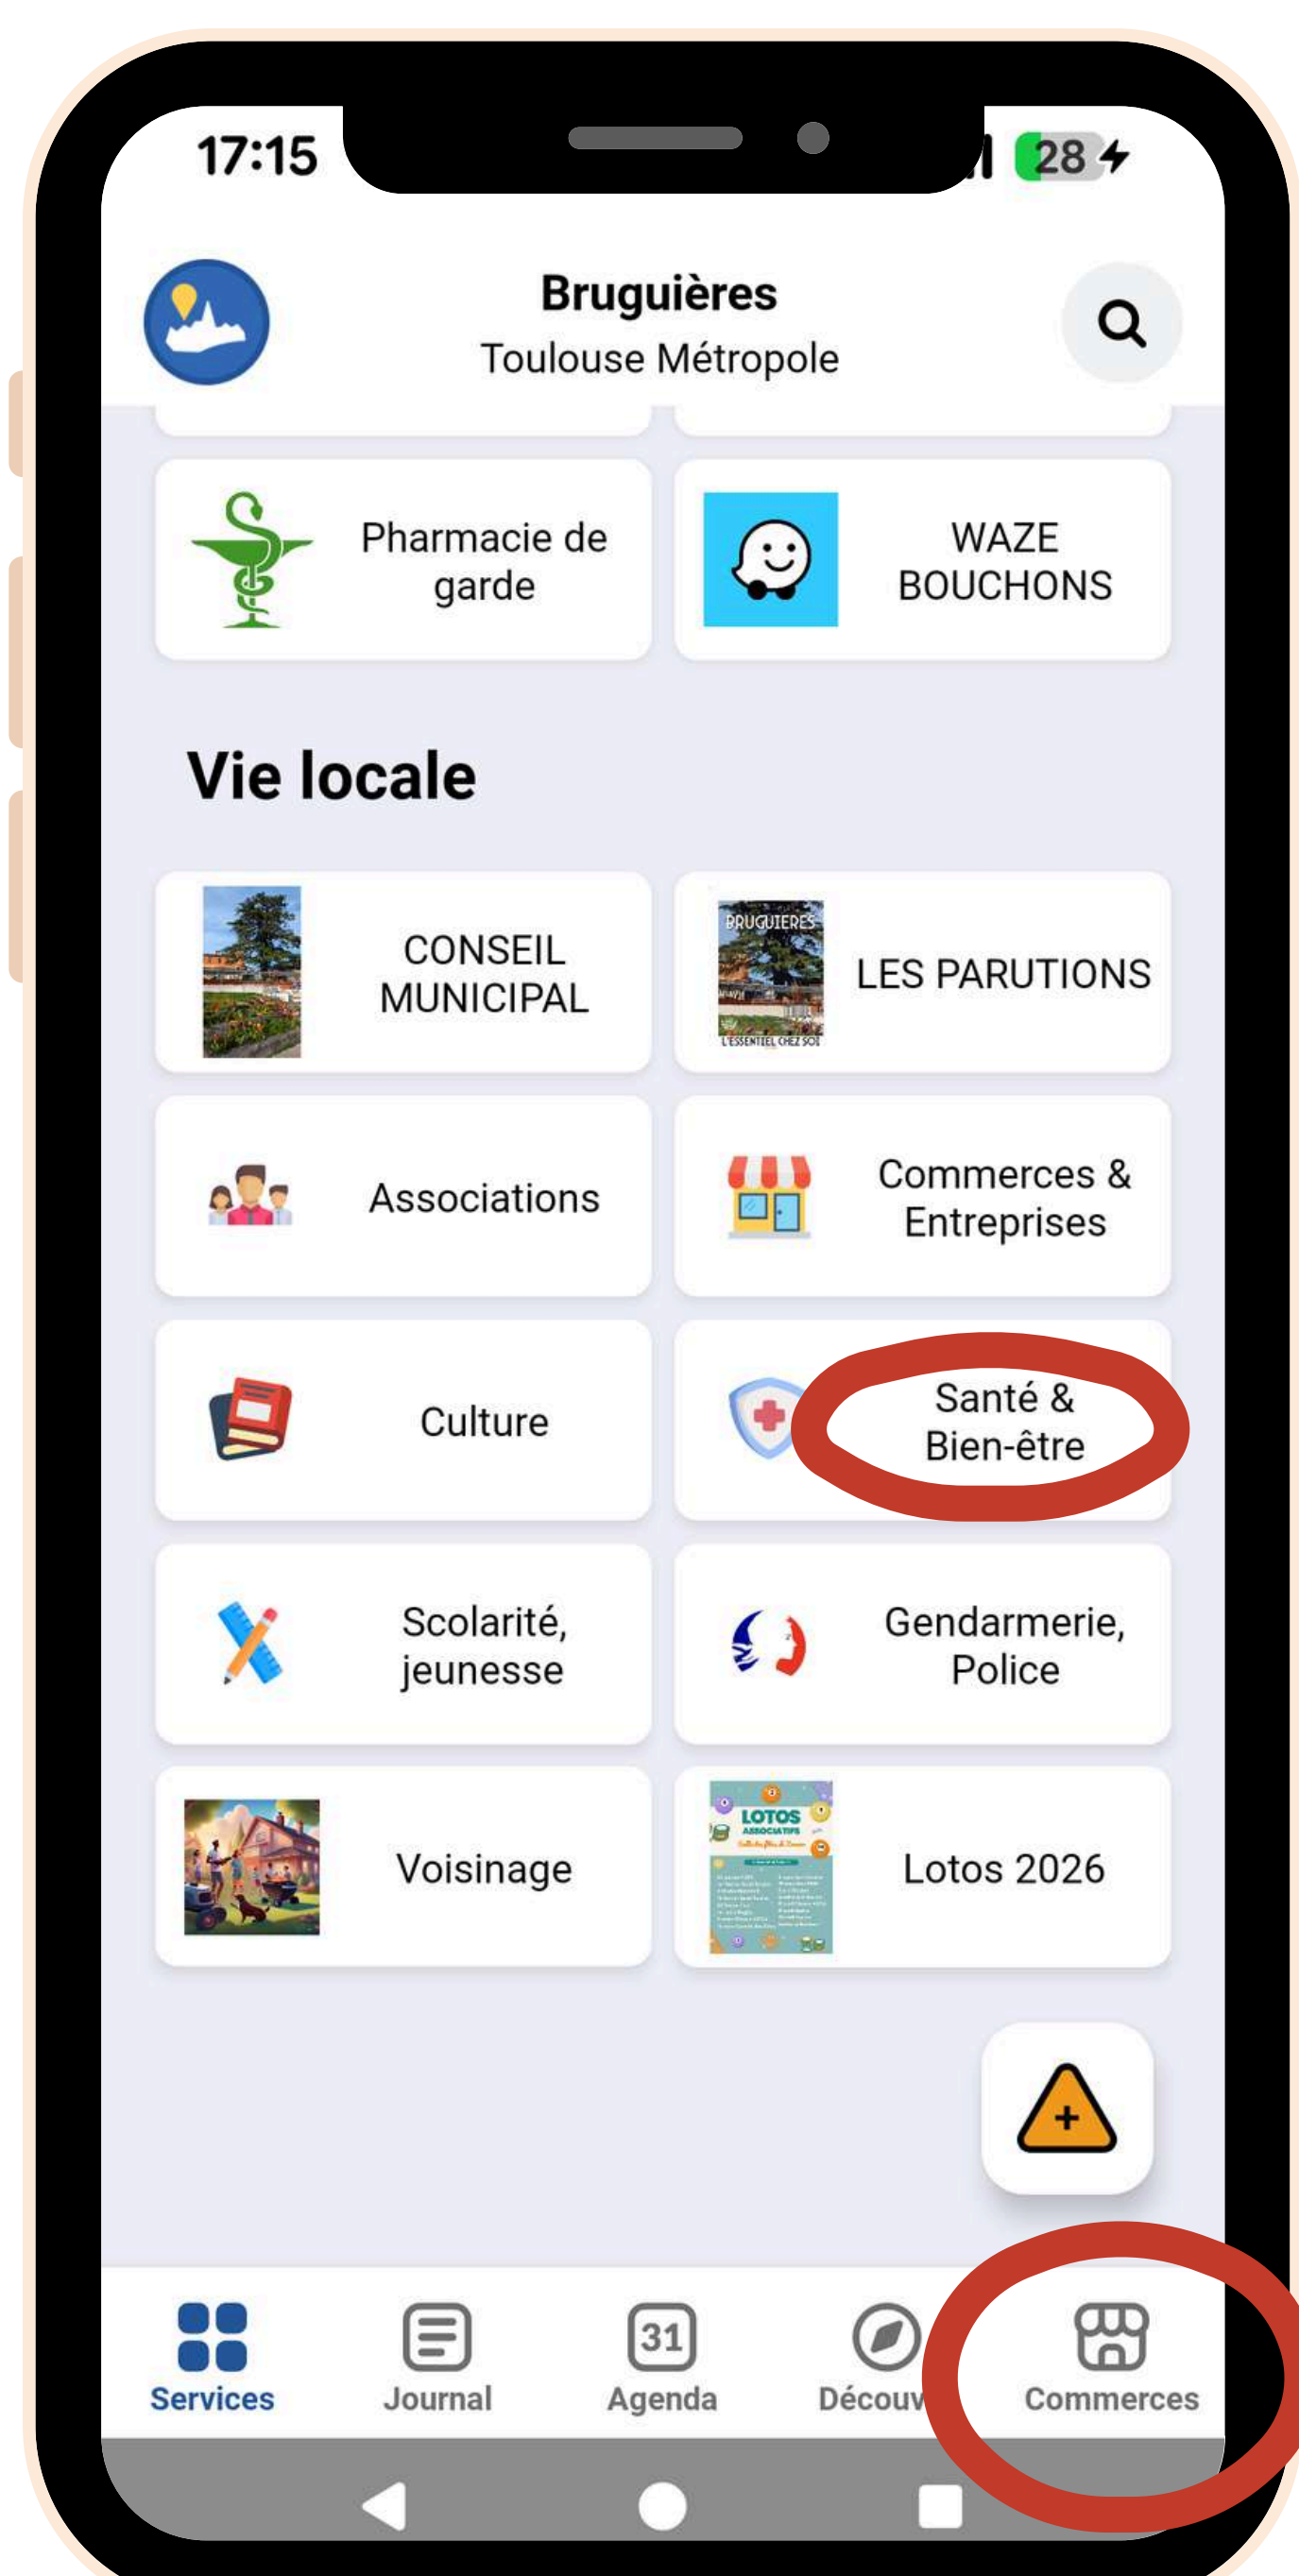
17:15

28

Bruguières
Toulouse Métropole

Pharmacie de garde

WAZE BOUCHONS

Vie locale

CONSEIL MUNICIPAL

BRUGUIERES
L'ESSENTIEL CHEZ SOI
LES PARUTIONS

Associations

Commerces & Entreprises

Culture

Santé & Bien-être

Scolarité, jeunesse

Gendarmerie, Police

Voisinage

LOTOS ASSOCIATIFS
Lotos 2026

+

Services
Journal
31
Agenda
Découv
Commerces